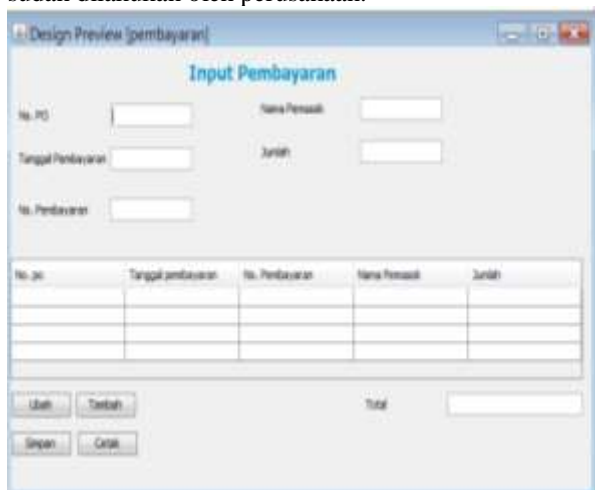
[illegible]

Design Preview [pembayaran]

Input Pembayaran

No. PO

Nama Pemasok

Tanggal Pembayaran

Jumlah

No. Pembayaran

| No. po | Tanggal pembayaran | No. Pembayaran | Nama Pemasok | Jumlah |
|---|---|---|---|---|
| | | | | |
| | | | | |
| | | | | |
| | | | | |

Ubah

Tambah

Total

Simpan

Cetak